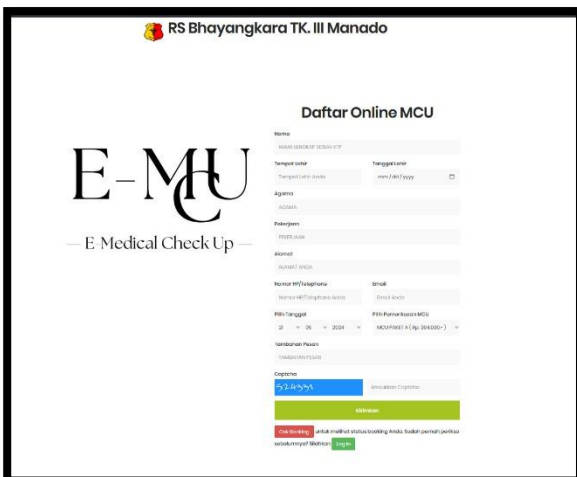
RS Bhayangkara TK. III Manado

E-MCU

— E-Medical Check Up —

Daftar Online MCU

Nama

NAMA LENGKAP SESUAI KTP

Tempat Lahir

Tempat Lahir Anda

Tanggal Lahir

mm / dd / yyyy

Agama

AGAMA

Pekerjaan

PEKERJAAN

Alamat

ALAMAT ANDA

Nomor HP/Telephone

Nomor HP/Telephone Anda

Email

Email Anda

Pilih Tanggal

21 05 2024

Pilih Pemeriksaan MCU

MCU PAKET A ( Rp. 384.000 - )

Tambahan Pesan

TAMBAHAN PESAN

Captcha

524331

Masukkan Captcha

Kirimkan

Cek Booking untuk melihat status booking Anda. Sudah pernah periksa sebelumnya? Silahkan Log In